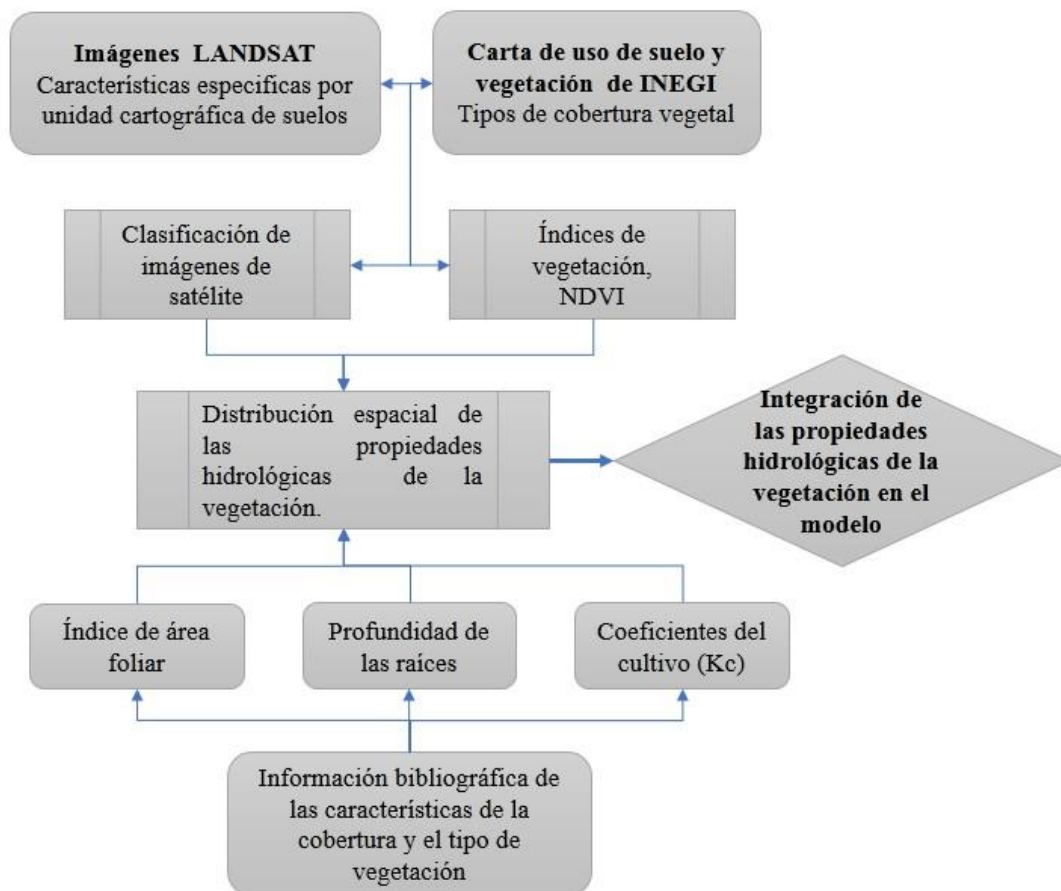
**Imágenes LANDSAT**
Características especificas por unidad cartográfica de suelos

**Carta de uso de suelo y vegetación de INEGI**
Tipos de cobertura vegetal

Clasificación de imágenes de satélite

Índices de vegetación, NDVI

Distribución espacial de las propiedades hidrológicas de la vegetación.

**Integración de las propiedades hidrológicas de la vegetación en el modelo**

Índice de área foliar

Profundidad de las raices

Coeficientes del cultivo (Kc)

Información bibliográfica de las características de la cobertura y el tipo de vegetación